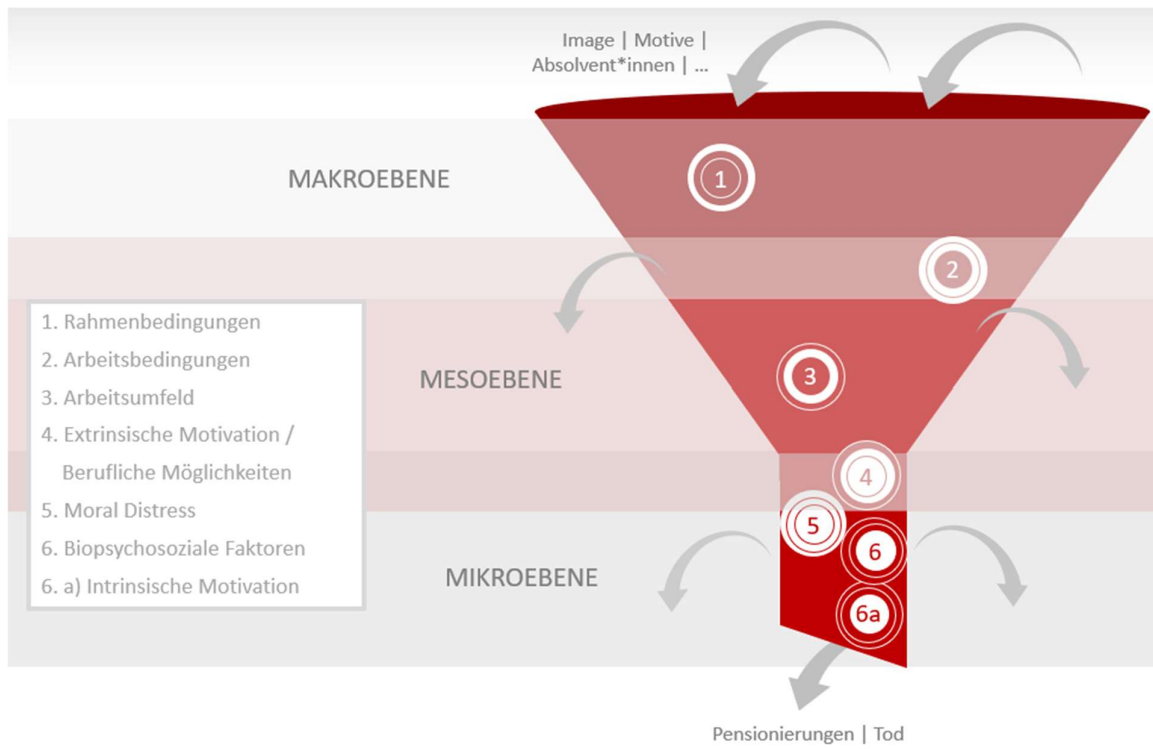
Image | Motive | Absolvent*innen | ...

MAKROEBENE

1

2

1. Rahmenbedingungen
2. Arbeitsbedingungen
3. Arbeitsumfeld
4. Extrinsische Motivation / Berufliche Möglichkeiten
5. Moral Distress
6. Biopsychosoziale Faktoren
6. a) Intrinsische Motivation

MESOEBENE

3

4

5

6

MIKROEBENE

6a

Pensionierungen | Tod